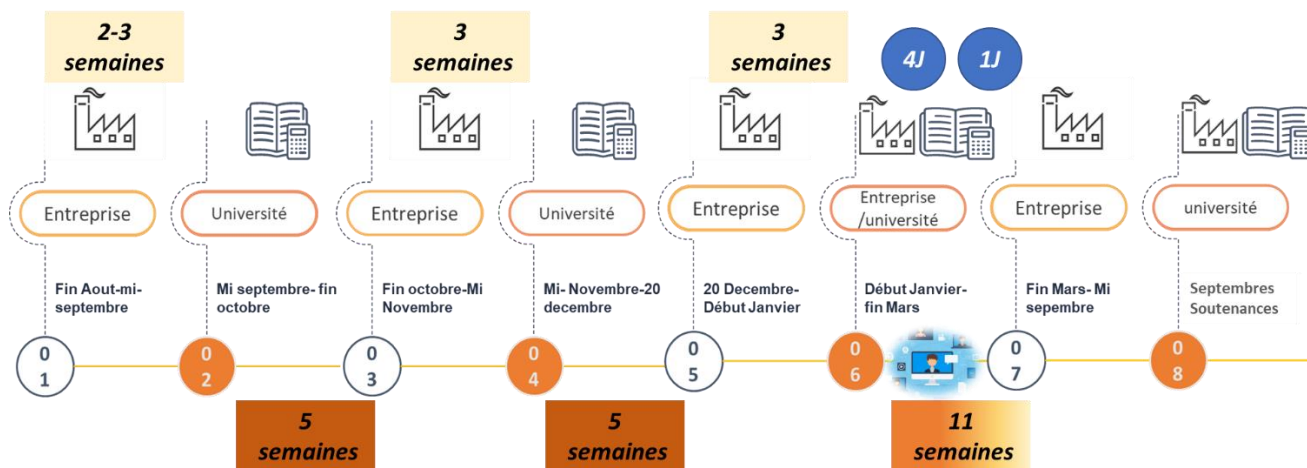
2-3 semaines

3 semaines

3 semaines

4J

1J

Entreprise

Fin Aout-mi-septembre

01

Université

Mi septembre- fin octobre

02

5 semaines

Entreprise

Fin octobre-Mi Novembre

03

Université

Mi- Novembre-20 decembre

04

5 semaines

Entreprise

20 Decembre- Début Janvier

05

Entreprise /université

Début Janvier- fin Mars

06

11 semaines

Entreprise

Fin Mars- Mi sepembre

07

université

Septembres Soutenances

08